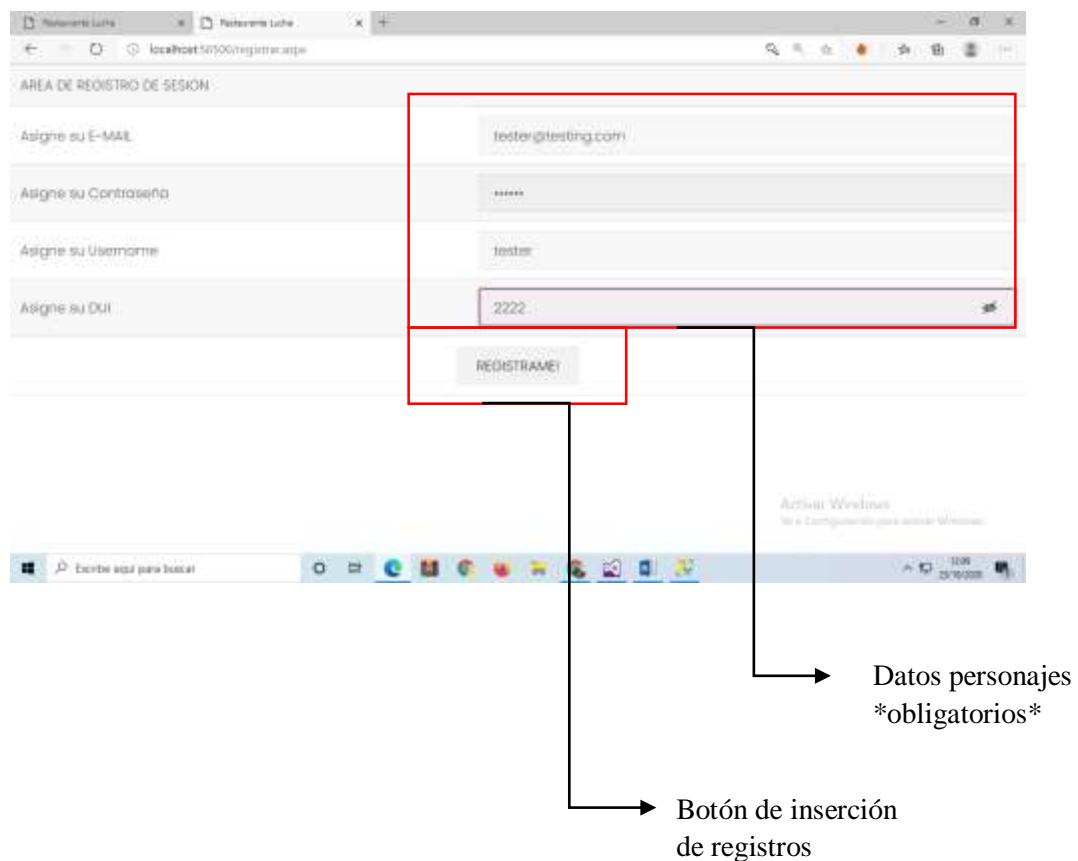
Restaurante Lucha
Restaurante Lucha
localhost:50500/registrar.aspx

AREA DE REGISTRO DE SESION

Asigne su E-MAIL
tester@testing.com

Asigne su Contraseña
••••••

Asigne su Usernome
tester

Asigne su DUI
2222

REGISTRAME!

Activar Windows
Ve a Configuración para activar Windows.

Escribe aquí para buscar

Datos personajes *obligatorios*

Botón de inserción de registros